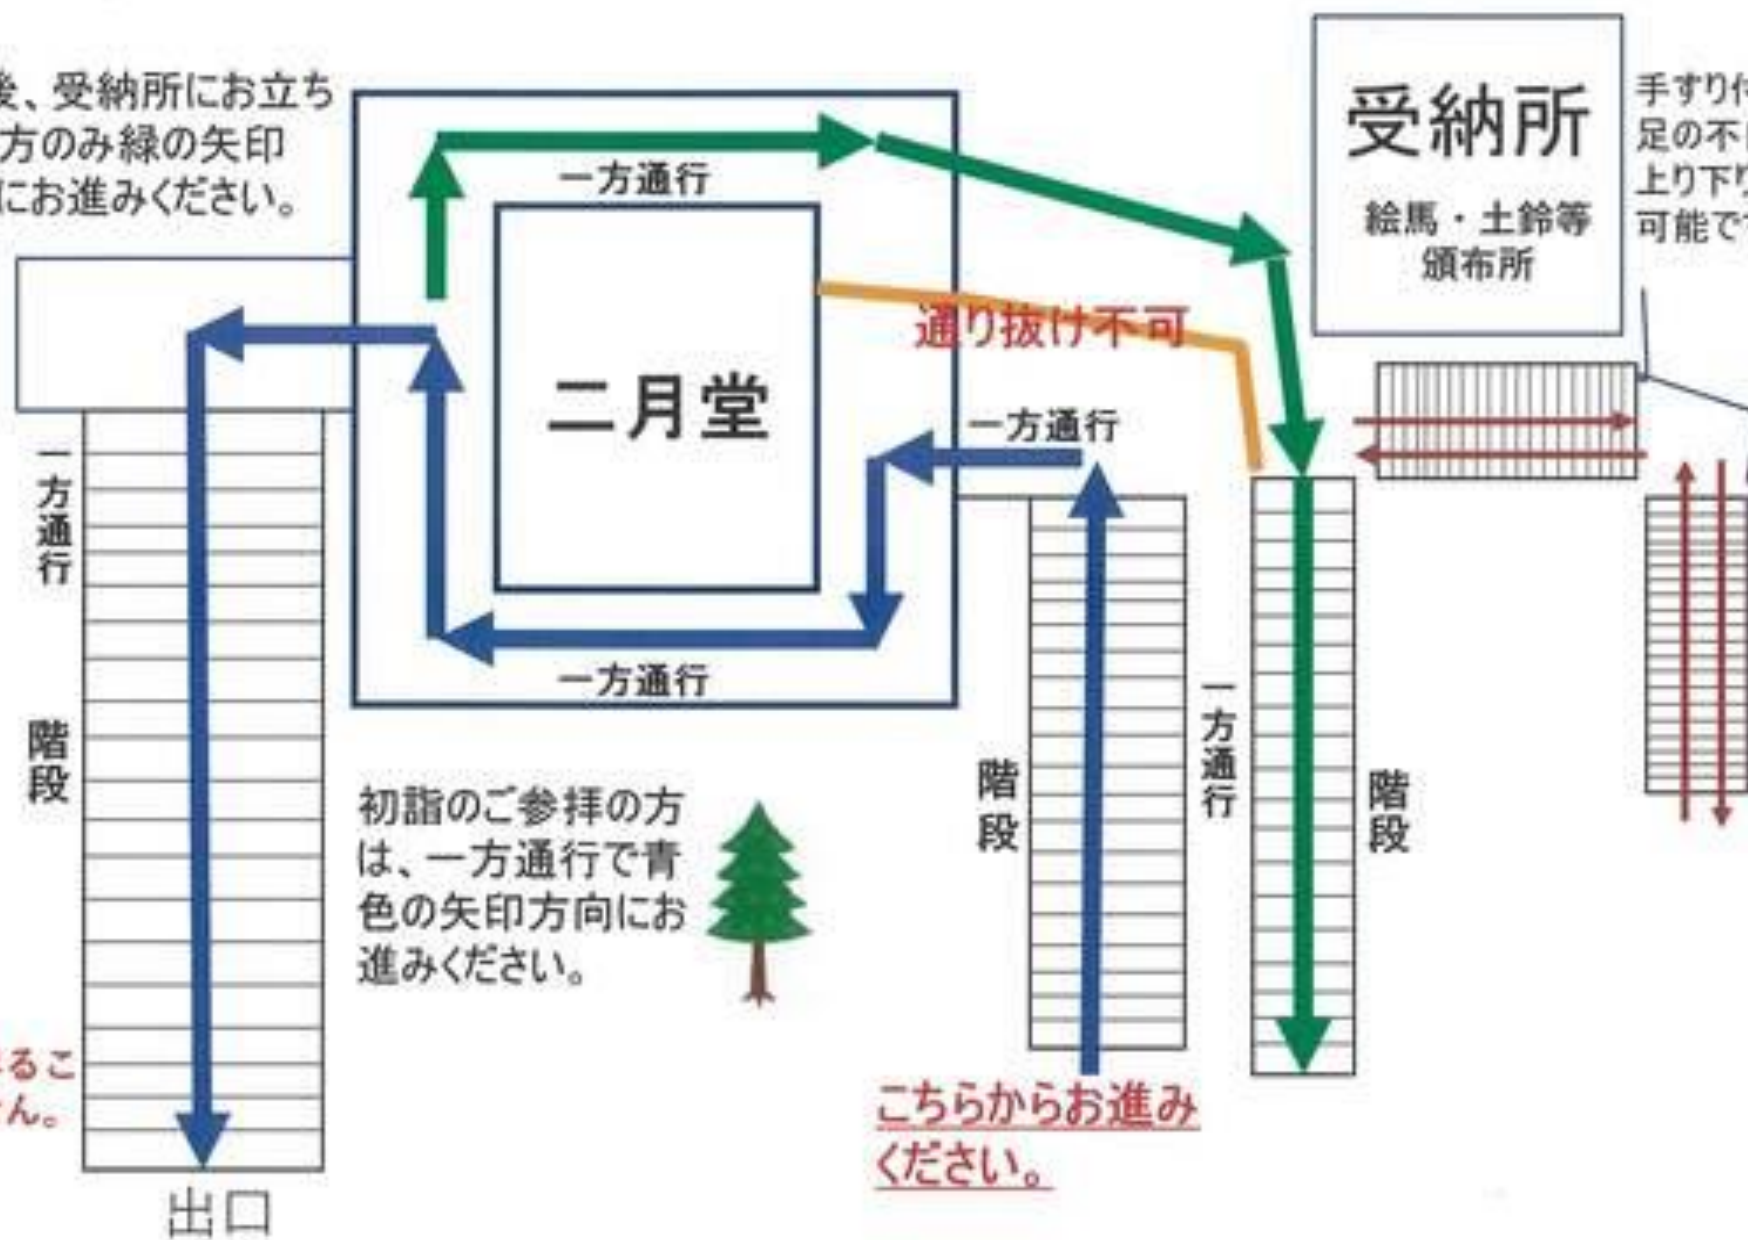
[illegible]後、受納所にお立ち
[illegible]方のみ緑の矢印
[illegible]にお進みください。

一方通行

受納所
絵馬・土鈴等
頒布所

手すり付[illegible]
足の不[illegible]
上り下り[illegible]
可能で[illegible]

通り抜け不可

二月堂

一方通行

一方通行

一方通行

階段

初詣のご参拝の方は、一方通行で青色の矢印方向にお進みください。

階段

一方通行

階段

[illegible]るこ
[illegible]ん。

こちらからお進みください。

出口